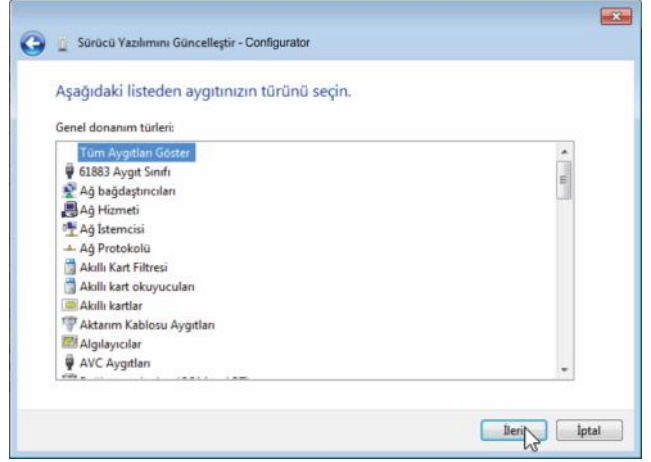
Sürücü Yazılımını Güncelleştir - Configurator

Aşağıdaki listeden aygıtınızın türünü seçin.

Genel donanım türleri:

Tüm Aygıtları Göster
61883 Aygıt Sınıfı
Ağ bağdaştırıcıları
Ağ Hizmeti
Ağ İstemcisi
Ağ Protokolü
Akıllı Kart Filtresi
Akıllı kart okuyucuları
Akıllı kartlar
Aktarım Kablosu Aygıtları
Algılayıcılar
AVC Aygıtları
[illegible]

İleri
İptal